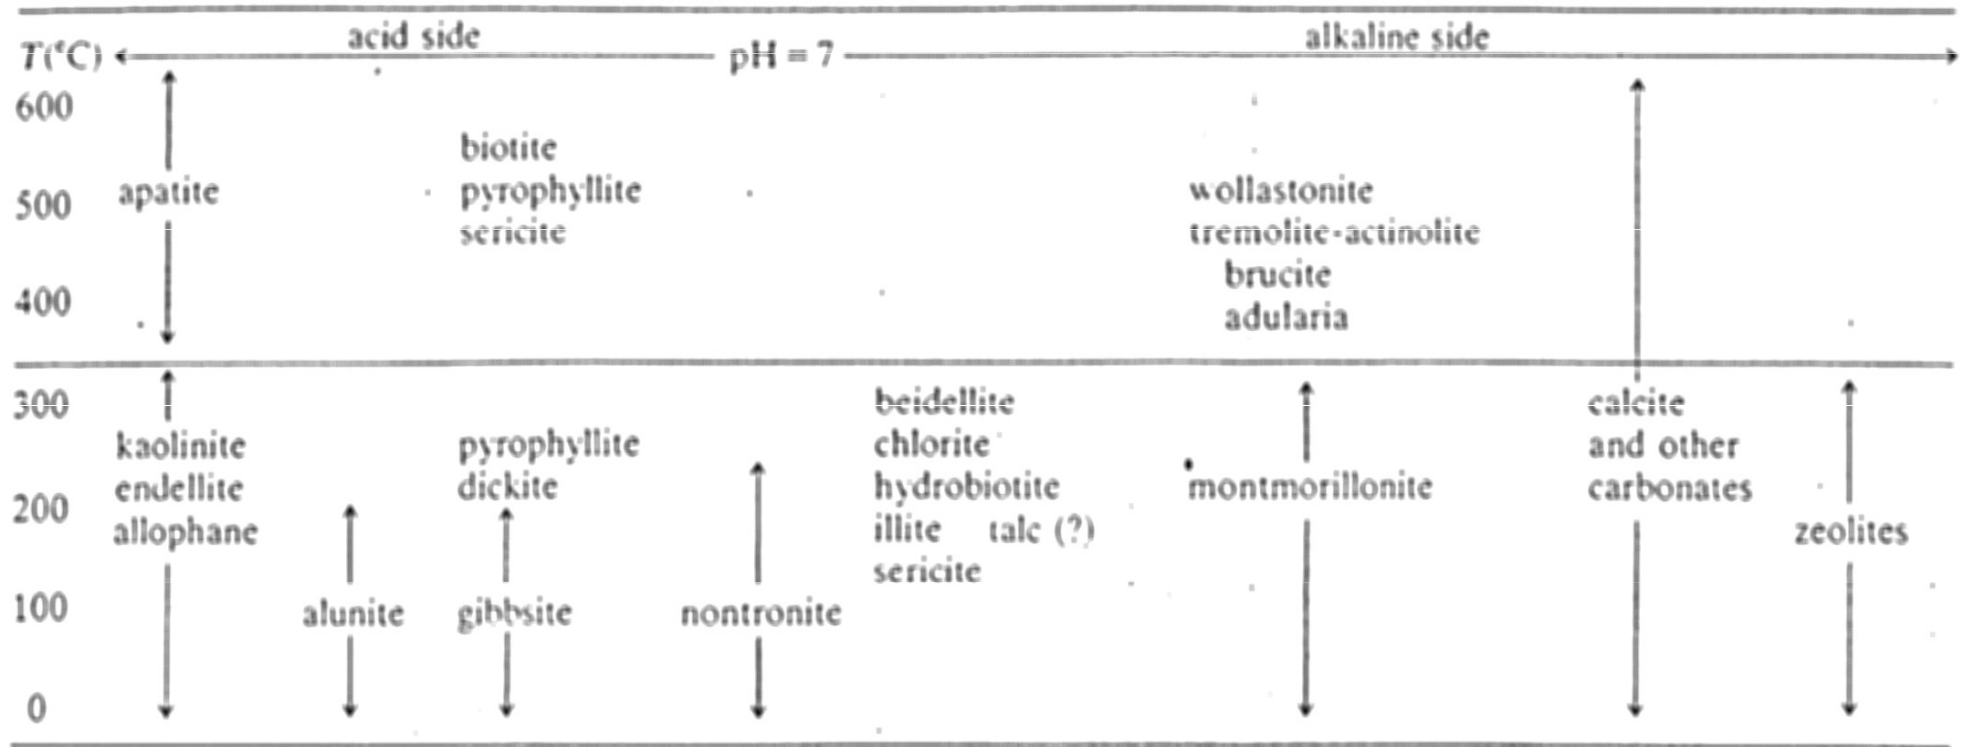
$T$(°C) acid side pH = 7 alkaline side

600

500

400

300

200

100

0

apatite

biotite
pyrophyllite
sericite

wollastonite
tremolite-actinolite
brucite
adularia

kaolinite
endellite
allophane

alunite

pyrophyllite
dickite

gibbsite

nontronite

beidellite
chlorite
hydrobiotite
illite talc (?)
sericite

montmorillonite

calcite
and other
carbonates

zeolites